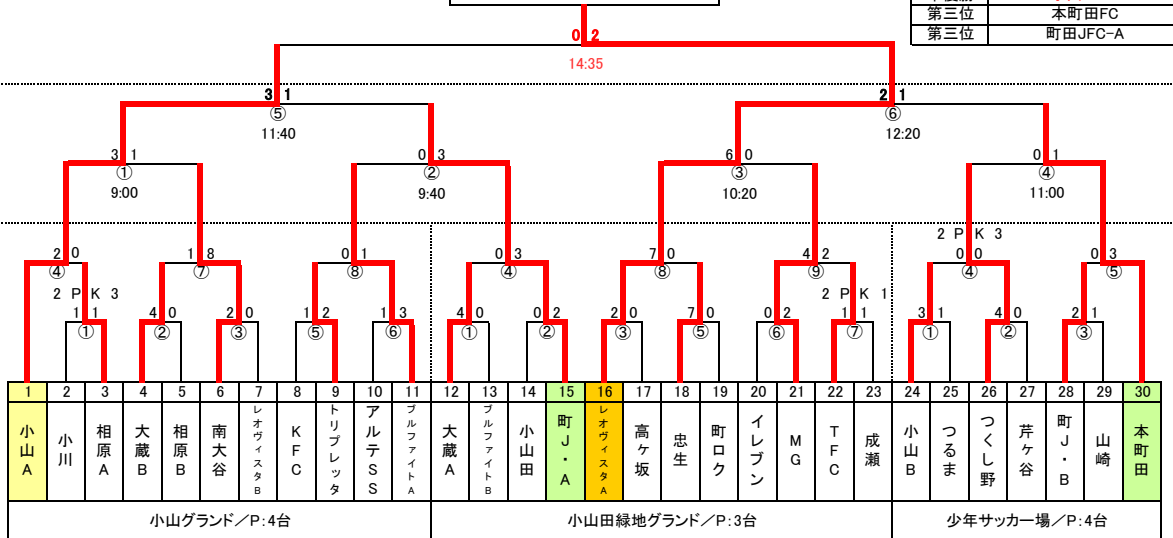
| 第三位 | 本町田FC |
|---|---|
| 第三位 | 町田JFC−A |

0 2
14:35

3 1
⑤
11:40

2 1
⑥
12:20

3 1
①
9:00

0 3
②
9:40

6 0
③
10:20

0 1
④
11:00

2 0
④
2 PK 3

1 8
⑦

0 1
⑧

0 3
④

7 0
⑧

4 2
⑨

2 PK 3
0 0
④

0 3
⑤

1 1
①

4 0
②

2 0
③

1 2
⑤

1 3
⑥

4 0
①

0 2
②

2 0
③

7 0
⑤

0 2
⑥

2 PK 1
1 1
⑦

3 1
①

4 0
②

2 1
③

| 1 | 2 | 3 | 4 | 5 | 6 | 7 | 8 | 9 | 10 | 11 | 12 | 13 | 14 | 15 | 16 | 17 | 18 | 19 | 20 | 21 | 22 | 23 | 24 | 25 | 26 | 27 | 28 | 29 | 30 |
|---|---|---|---|---|---|---|---|---|---|---|---|---|---|---|---|---|---|---|---|---|---|---|---|---|---|---|---|---|---|
| 小山A | 小川 | 相原A | 大蔵B | 相原B | 南大谷 | レオヴィスタB | KFC | トリプレッタ | アルテSS | ブルファイトA | 大蔵A | ブルファイトB | 小山田 | 町J・A | レオヴィスタA | 高ケ坂 | 忠生 | 町ロク | イレブン | MG | TFC | 成瀬 | 小山B | つるま | つくし野 | 芹ケ谷 | 町J・B | 山崎 | 本町田 |

小山グランド／P:4台

小山田緑地グランド／P:3台

少年サッカー場／P:4台